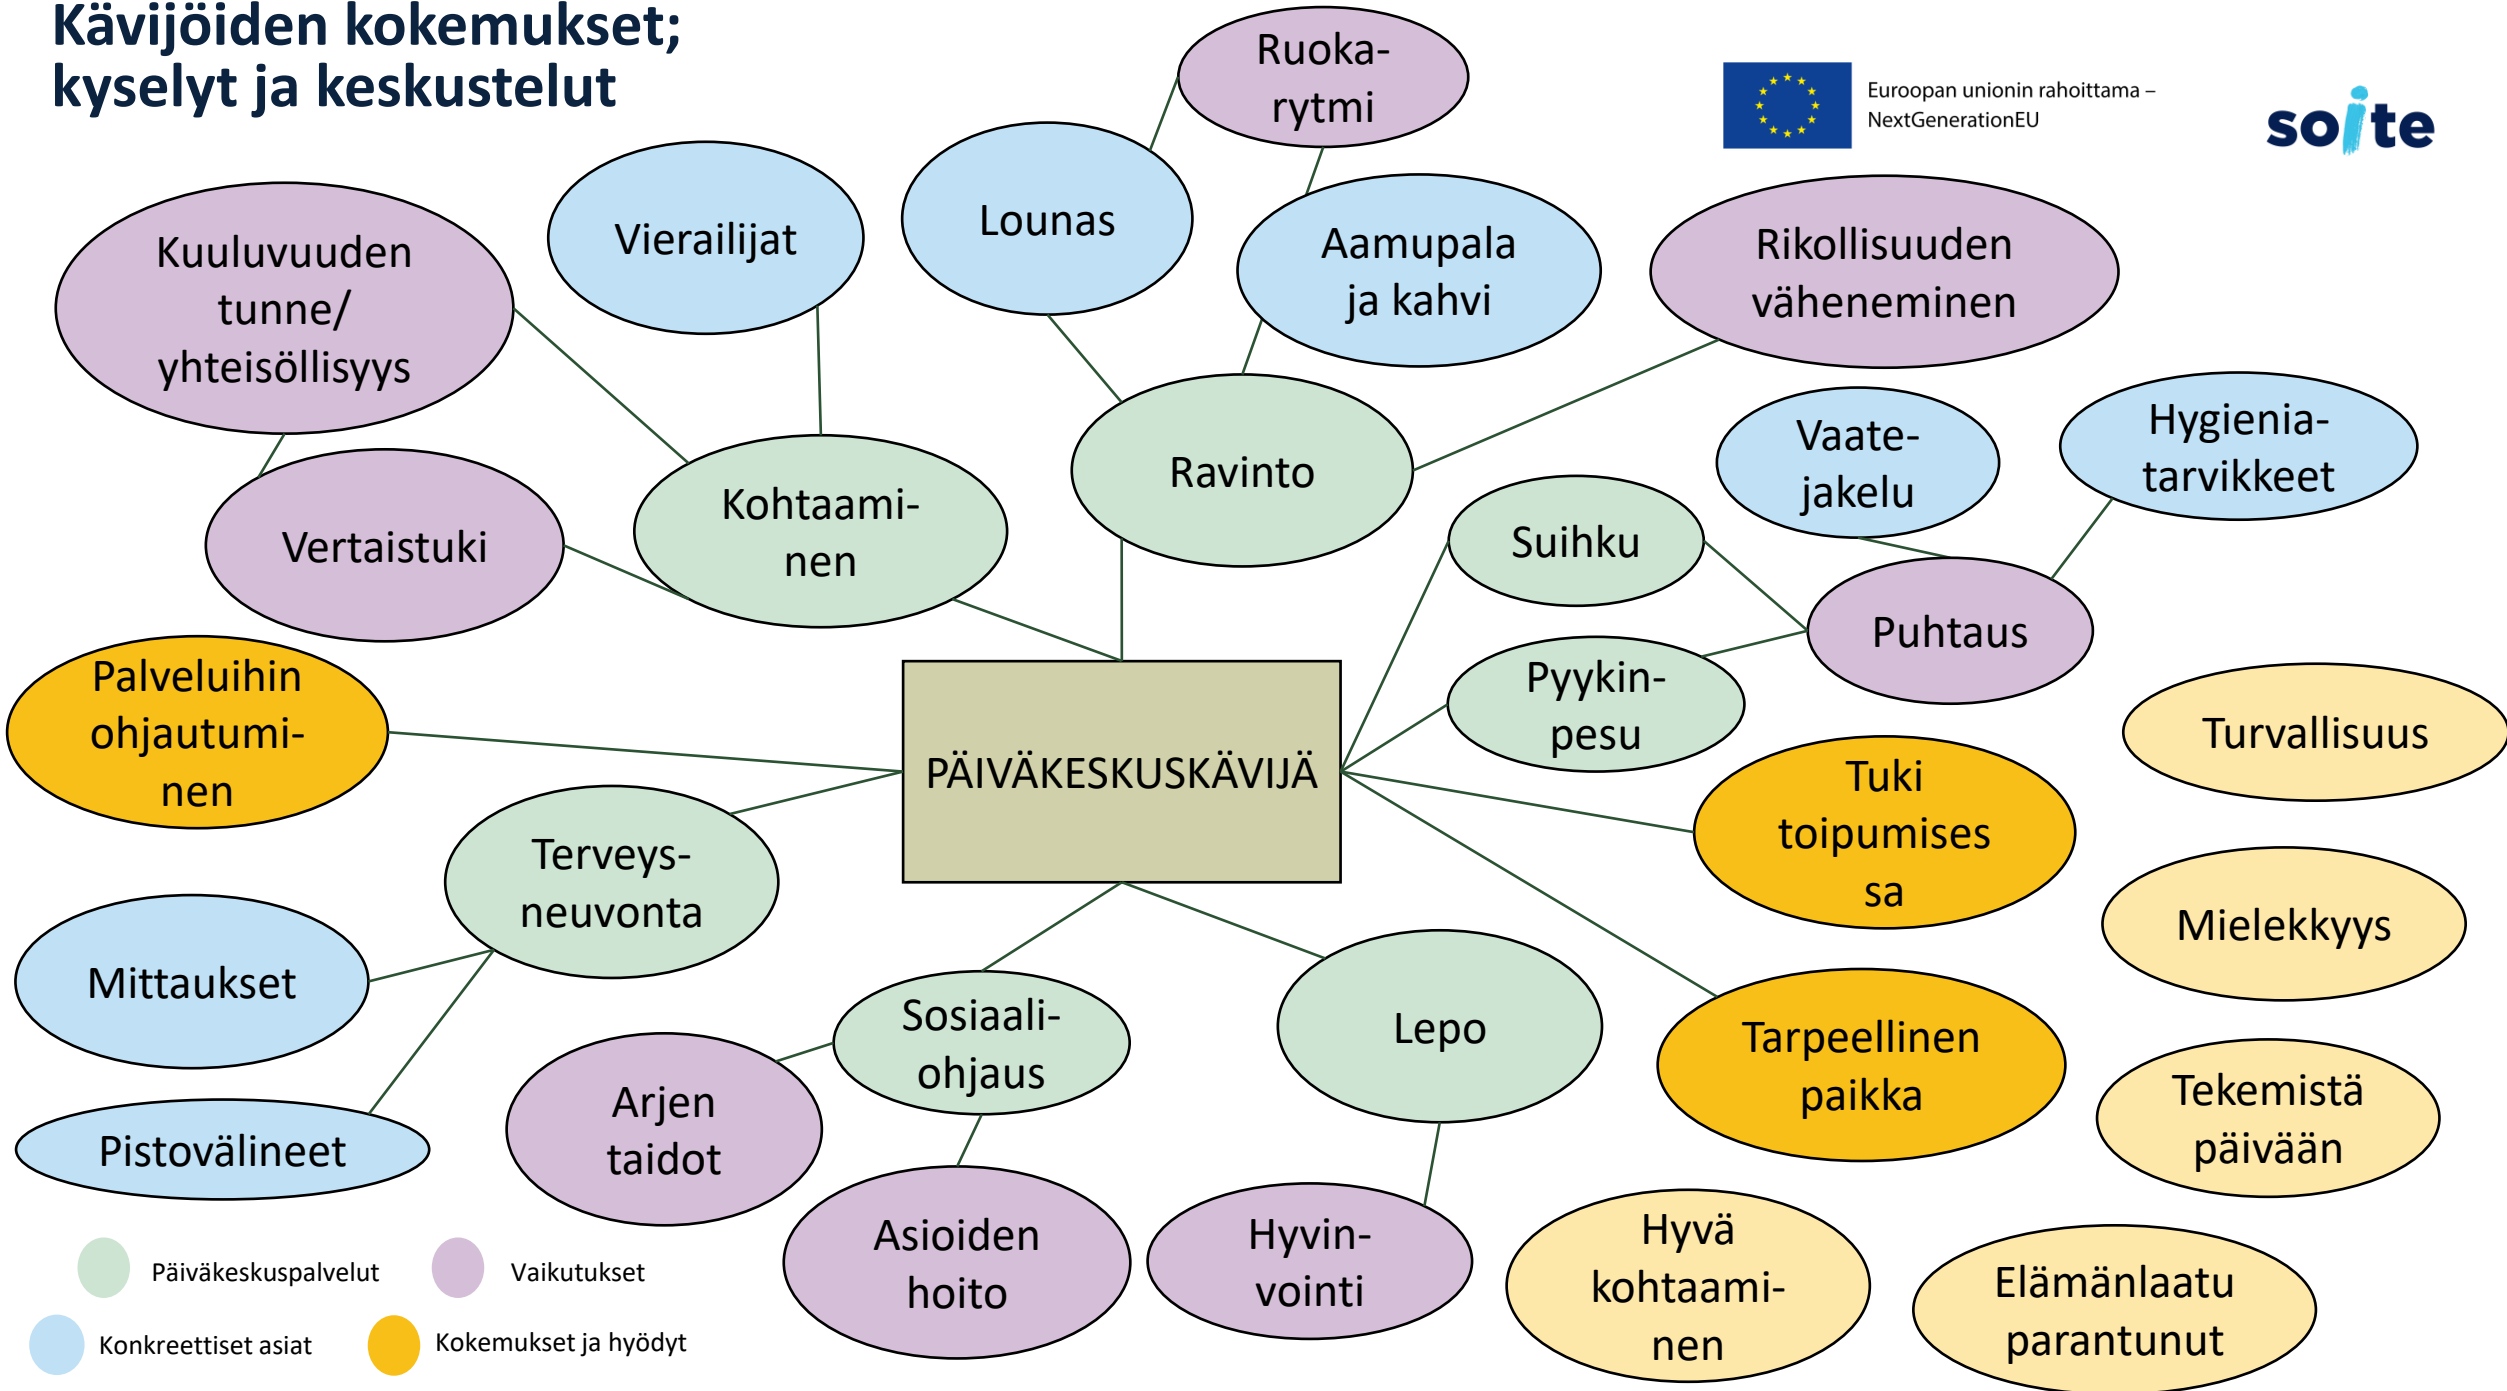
Kävijöiden kokemukset; kyselyt ja keskustelut

Euroopan unionin rahoittama – NextGenerationEU

soite

Ruoka-rytmi

Vierailijat

Lounas

Aamupala ja kahvi

Rikollisuuden väheneminen

Kuuluvuuden tunne/ yhteisöllisyys

Ravinto

Vaate-jakelu

Hygienia-tarvikkeet

Vertaistuki

Kohtaami-nen

Suihku

Puhtaus

Palveluihin ohjautumi-nen

PÄIVÄKESKUSKÄVIJÄ

Pyykin-pesu

Turvallisuus

Terveys-neuvonta

Tuki toipumises sa

Mielekkyys

Mittaukset

Sosiaali-ohjaus

Lepo

Tarpeellinen paikka

Pistovälineet

Arjen taidot

Tekemistä päivään

Asioiden hoito

Hyvin-vointi

Hyvä kohtaami-nen

Elämänlaatu parantunut

Päiväkeskuspalvelut

Vaikutukset

Konkreettiset asiat

Kokemukset ja hyödyt